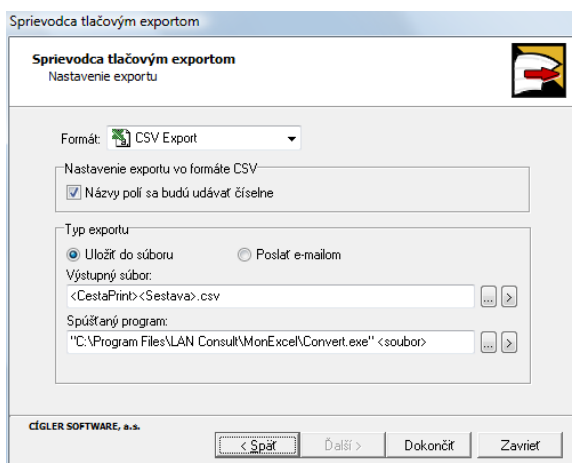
Sprievodca tlačovým exportom

Sprievodca tlačovým exportom
Nastavenie exportu

Formát: CSV Export

Nastavenie exportu vo formáte CSV
Názvy polí sa budú udávať číselne

Typ exportu
Uložiť do súboru
Poslať e-mailom
Výstupný súbor:
<CestaPrint><Sestava>.csv
...
>
Spúšťaný program:
"C:\Program Files\LAN Consult\MonExcel\Convert.exe" <soubor>
...
>

CÍGLER SOFTWARE, a.s.
< Späť
Ďalší >
Dokončiť
Zavrieť